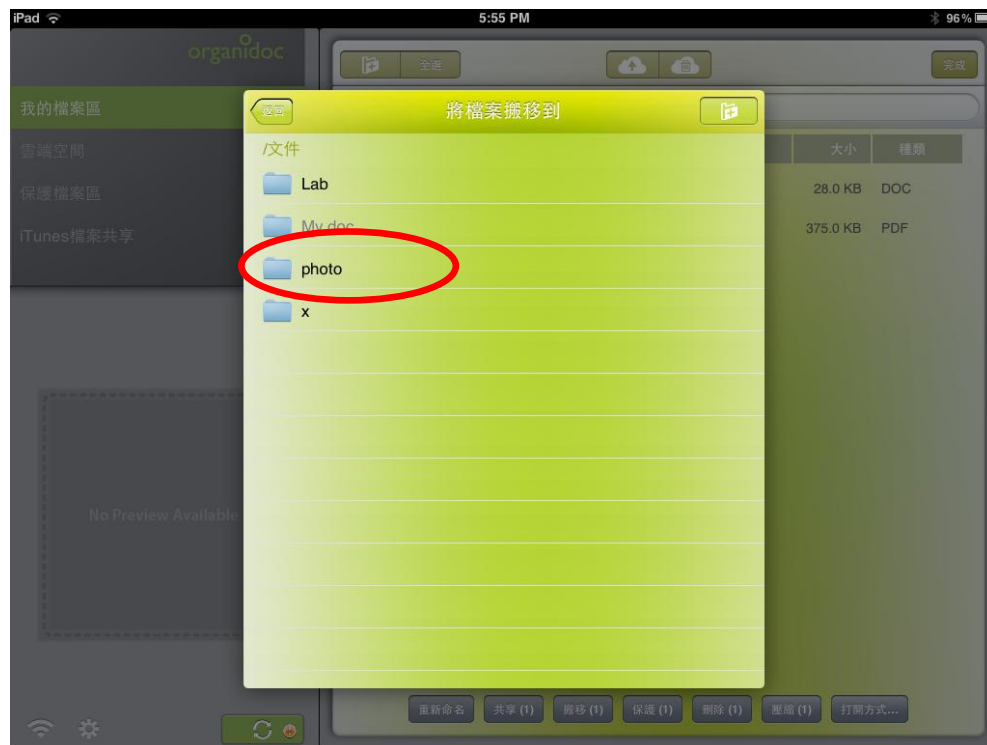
iPad
5:55 PM
96 %

organidoc

我的檔案區
雲端空間
保護檔案區
iTunes檔案共享

No Preview Available

全選
完成

返回
將檔案搬移到

/文件
Lab
My doc
photo
x

大小
種類
28.0 KB DOC
375.0 KB PDF

重新命名
共享 (1)
搬移 (1)
保護 (1)
刪除 (1)
壓縮 (1)
打開方式...